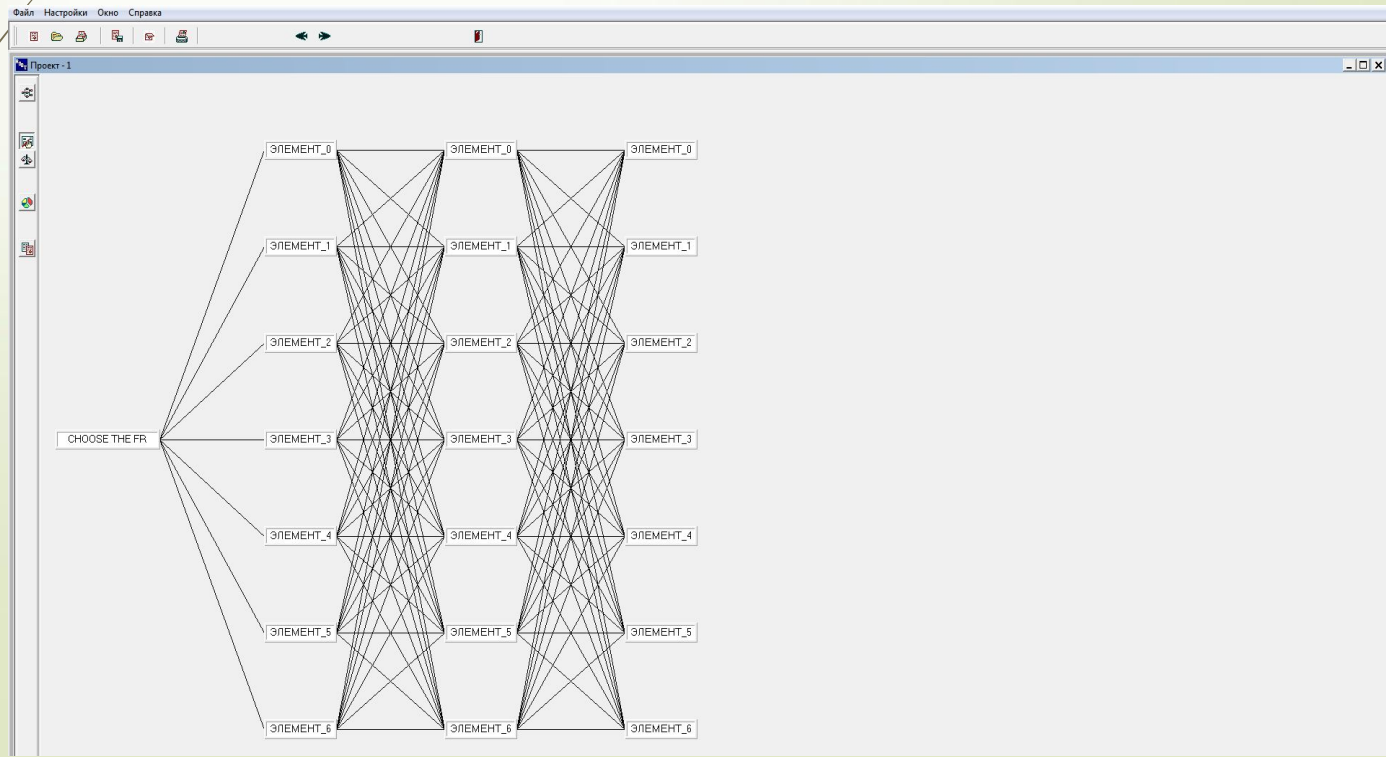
Файл Настройки Окно Справка

Проект - 1

CHOOSE THE FR

ЭЛЕМЕНТ_0
ЭЛЕМЕНТ_1
ЭЛЕМЕНТ_2
ЭЛЕМЕНТ_3
ЭЛЕМЕНТ_4
ЭЛЕМЕНТ_5
ЭЛЕМЕНТ_6

ЭЛЕМЕНТ_0
ЭЛЕМЕНТ_1
ЭЛЕМЕНТ_2
ЭЛЕМЕНТ_3
ЭЛЕМЕНТ_4
ЭЛЕМЕНТ_5
ЭЛЕМЕНТ_6

ЭЛЕМЕНТ_0
ЭЛЕМЕНТ_1
ЭЛЕМЕНТ_2
ЭЛЕМЕНТ_3
ЭЛЕМЕНТ_4
ЭЛЕМЕНТ_5
ЭЛЕМЕНТ_6